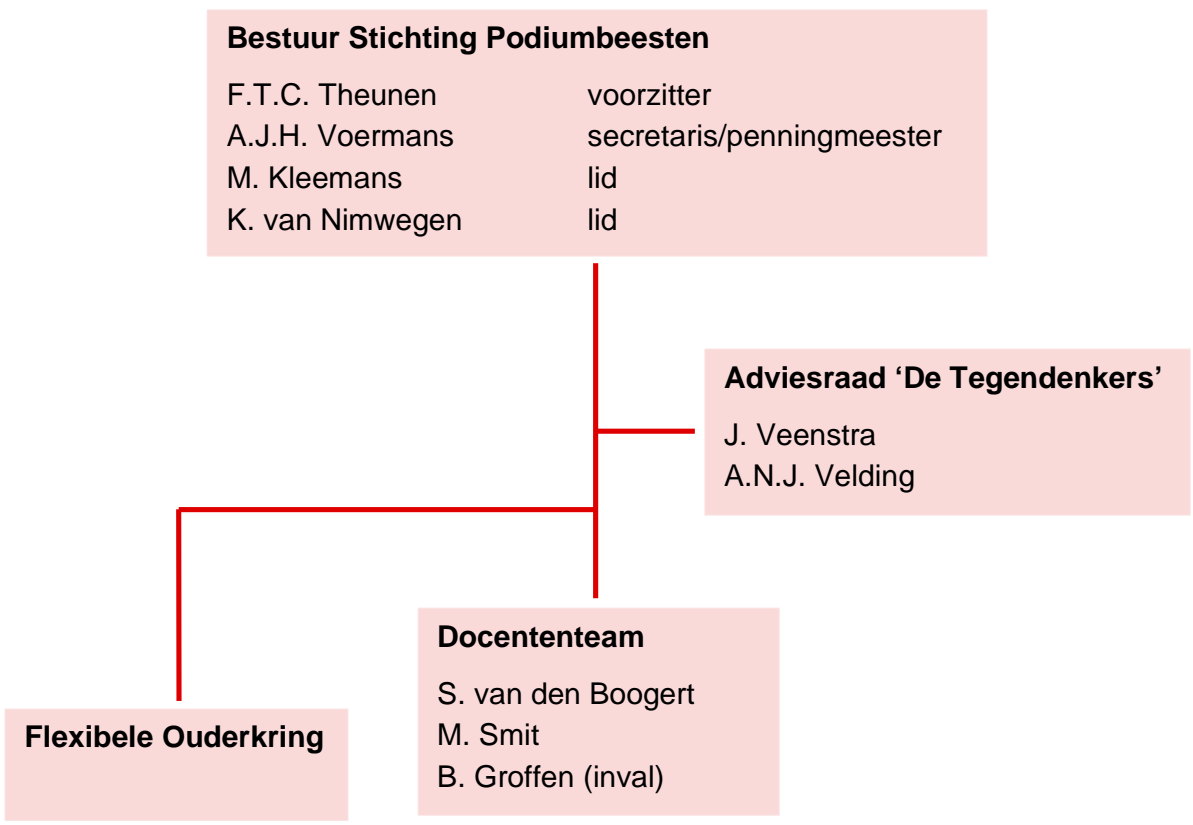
**Bestuur Stichting Podiumbeesten**

| | |
|---|---|
| F.T.C. Theunen | voorzitter |
| A.J.H. Voermans | secretaris/penningmeester |
| M. Kleemans | lid |
| K. van Nimwegen | lid |

**Adviesraad ‘De Tegendenkers’**

J. Veenstra
A.N.J. Velding

**Docententeam**

S. van den Boogert
M. Smit
B. Groffen (inval)

**Flexibele Ouderkring**